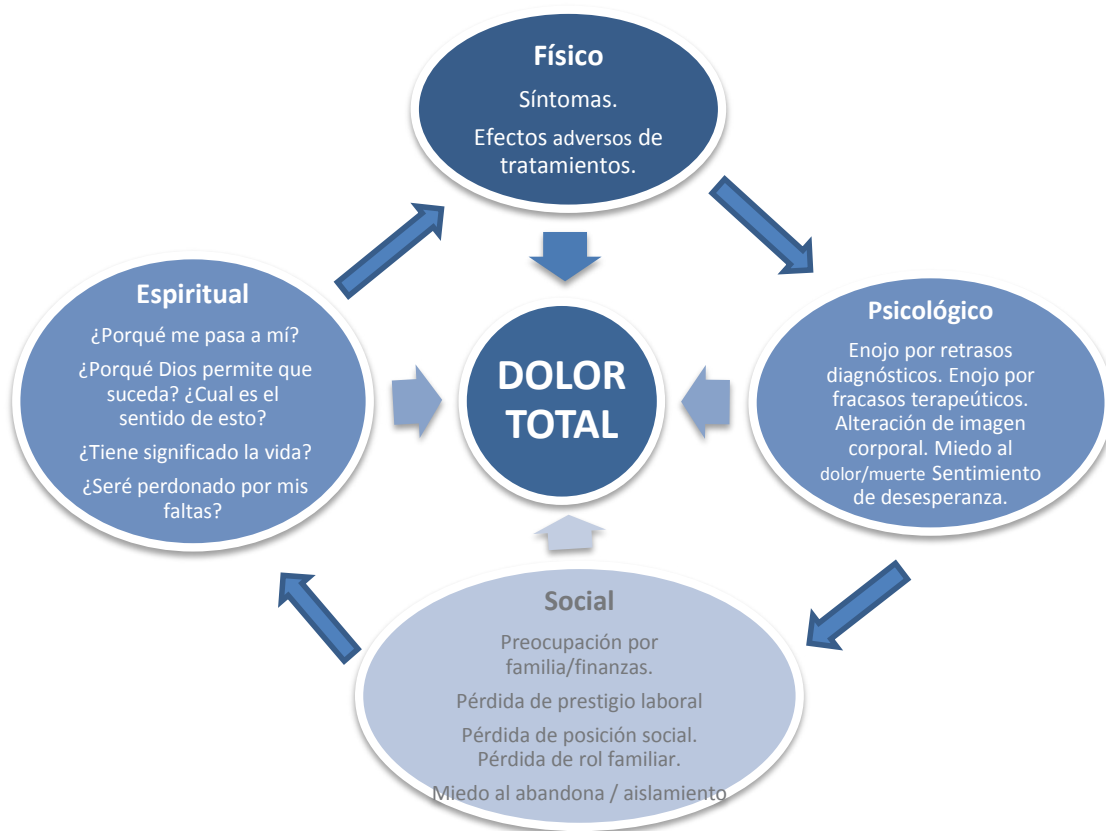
Físico

Síntomas.

Efectos adversos de tratamientos.

Espiritual

¿Porqué me pasa a mí?

¿Porqué Dios permite que suceda? ¿Cual es el sentido de esto?

¿Tiene significado la vida?

¿Seré perdonado por mis faltas?

DOLOR TOTAL

Psicológico

Enojo por retrasos diagnósticos. Enojo por fracasos terapeúticos. Alteración de imagen corporal. Miedo al dolor/muerte Sentimiento de desesperanza.

Social

Preocupación por familia/finanzas.

Pérdida de prestigio laboral

Pérdida de posición social. Pérdida de rol familiar.

Miedo al abandona / aislamiento